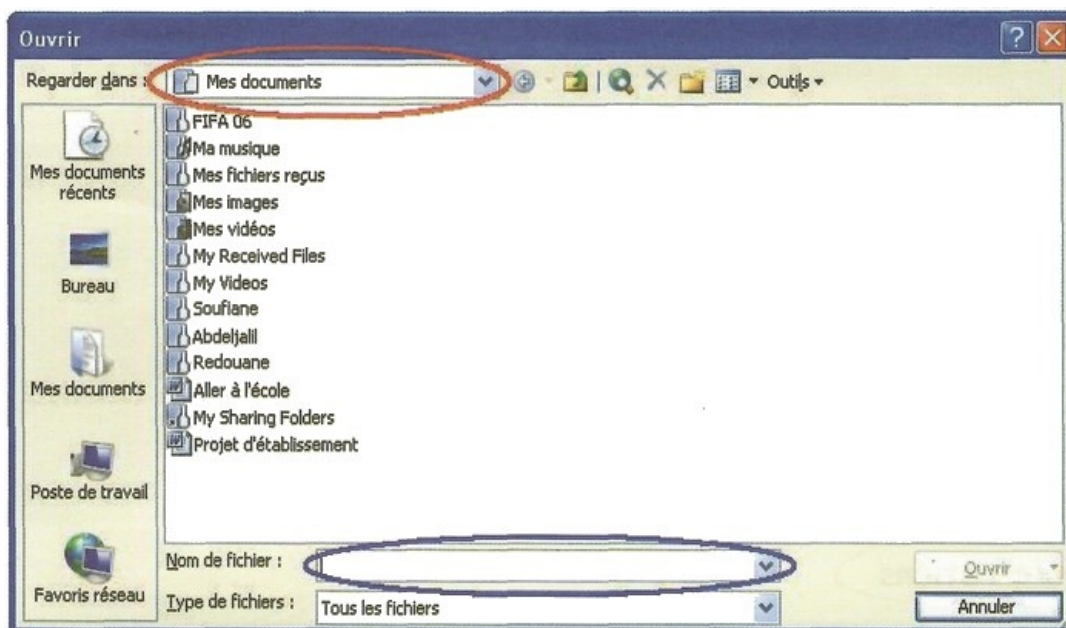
Ouvrir

Regarder dans : Mes documents

Outils

Mes documents récents

Bureau

Mes documents

Poste de travail

Favoris réseau

FIFA 06
Ma musique
Mes fichiers reçus
Mes images
Mes vidéos
My Received Files
My Videos
Soufiane
Abdeljalil
Redouane
Aller à l'école
My Sharing Folders
Projet d'établissement

Nom de fichier :

Type de fichiers : Tous les fichiers

Ouvrir

Annuler